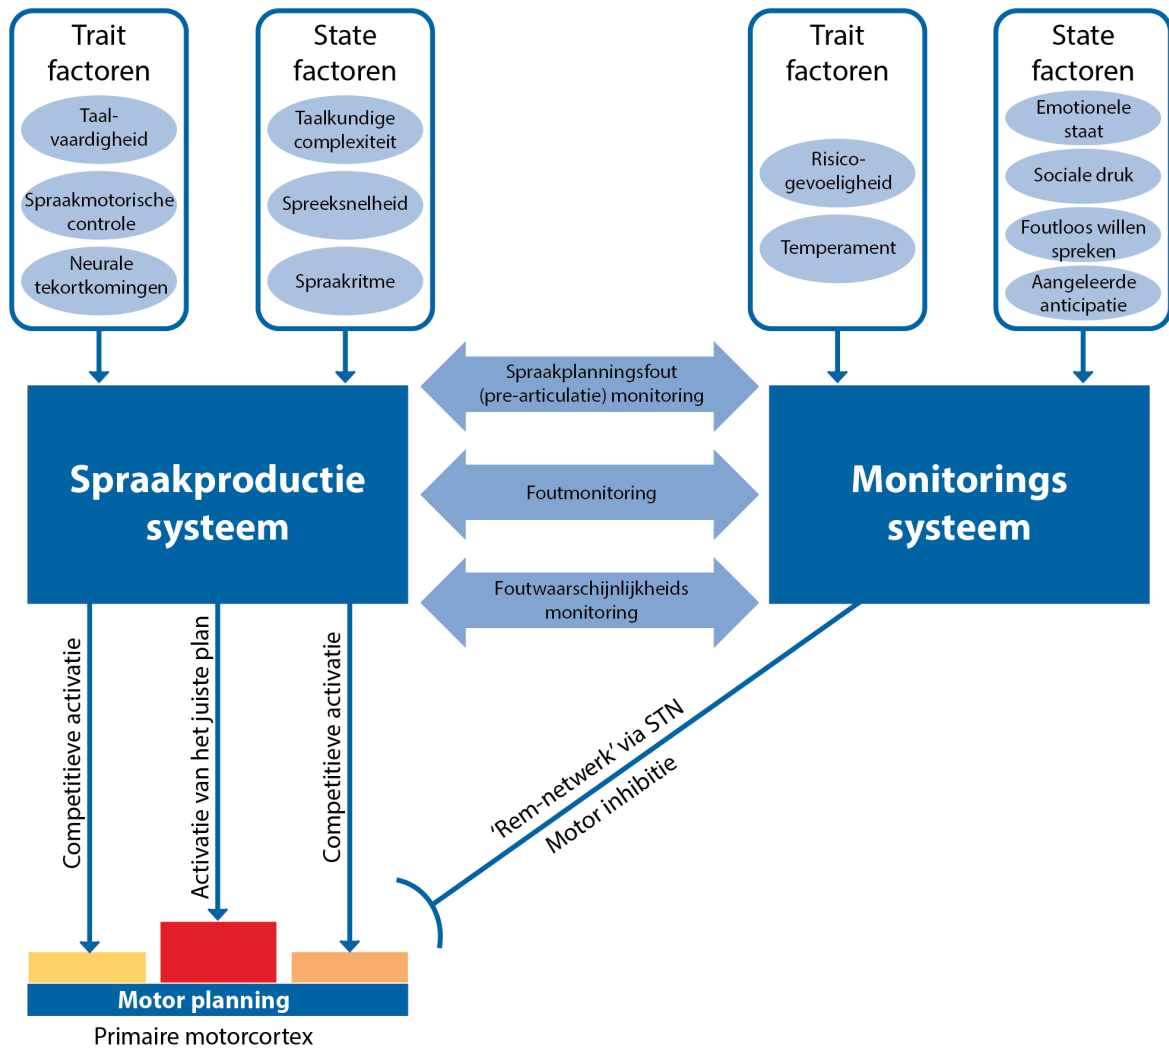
Trait factoren

Taalvaardigheid

Spraakmotorische controle

Neurale tekortkomingen

State factoren

Taalkundige complexiteit

Spreeksnelheid

Spraakritme

Trait factoren

Risicogevoeligheid

Temperament

State factoren

Emotionele staat

Sociale druk

Foutloos willen spreken

Aangeleerde anticipatie

Spraakplanningsfout (pre-articulatie) monitoring

Foutmonitoring

Foutwaarschijnlijkheids monitoring

Spraakproductie systeem

Monitorings systeem

Competitieve activatie

Activatie van het juiste plan

Competitieve activatie

'Rem-netwerk' via STN

Motor inhibitie

Motor planning

Primaire motorcortex